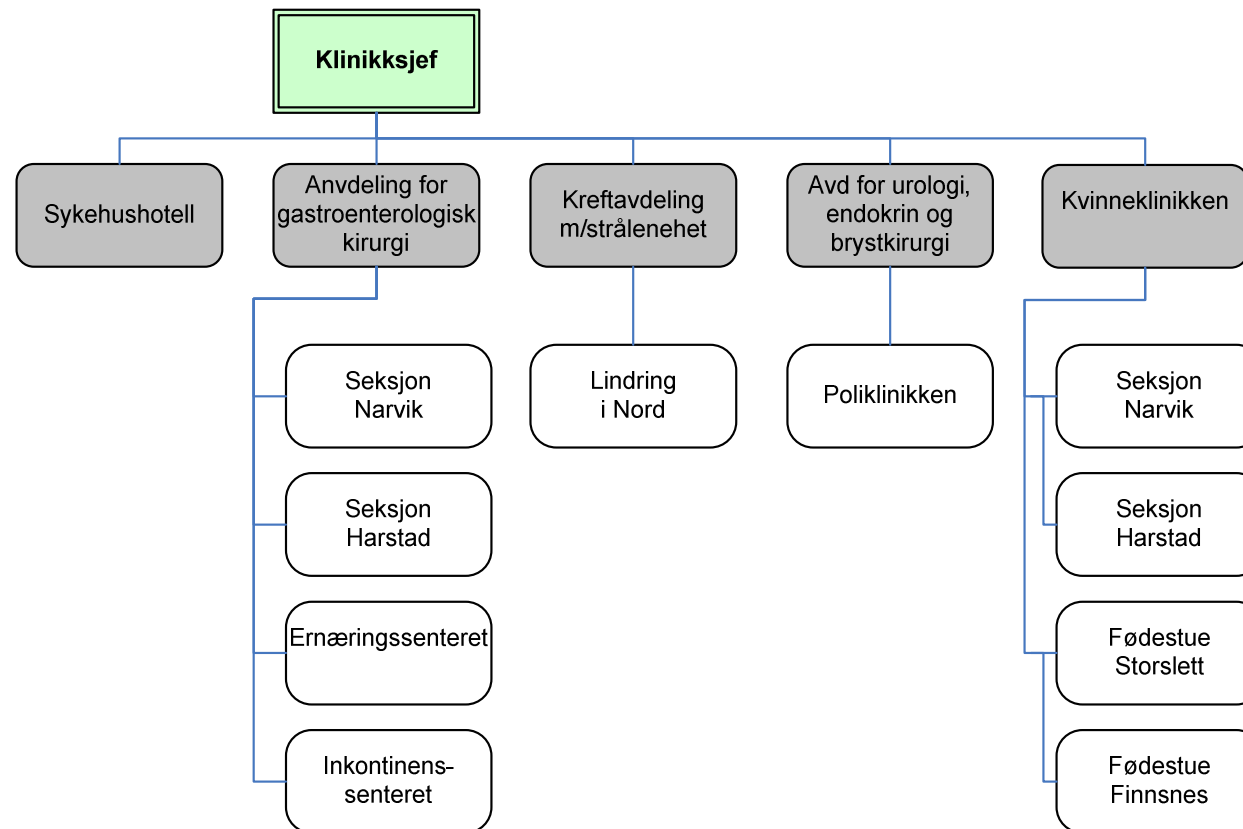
Klinikksjef

Sykehushotell

Anvdeling for gastroenterologisk kirurgi

Kreftavdeling m/strålenehet

Avd for urologi, endokrin og brystkirurgi

Kvinneklinikken

Seksjon Narvik

Seksjon Harstad

Ernæringssenteret

Inkontinens-senteret

Lindring i Nord

Poliklinikken

Seksjon Narvik

Seksjon Harstad

Fødestue Storslett

Fødestue Finnsnes